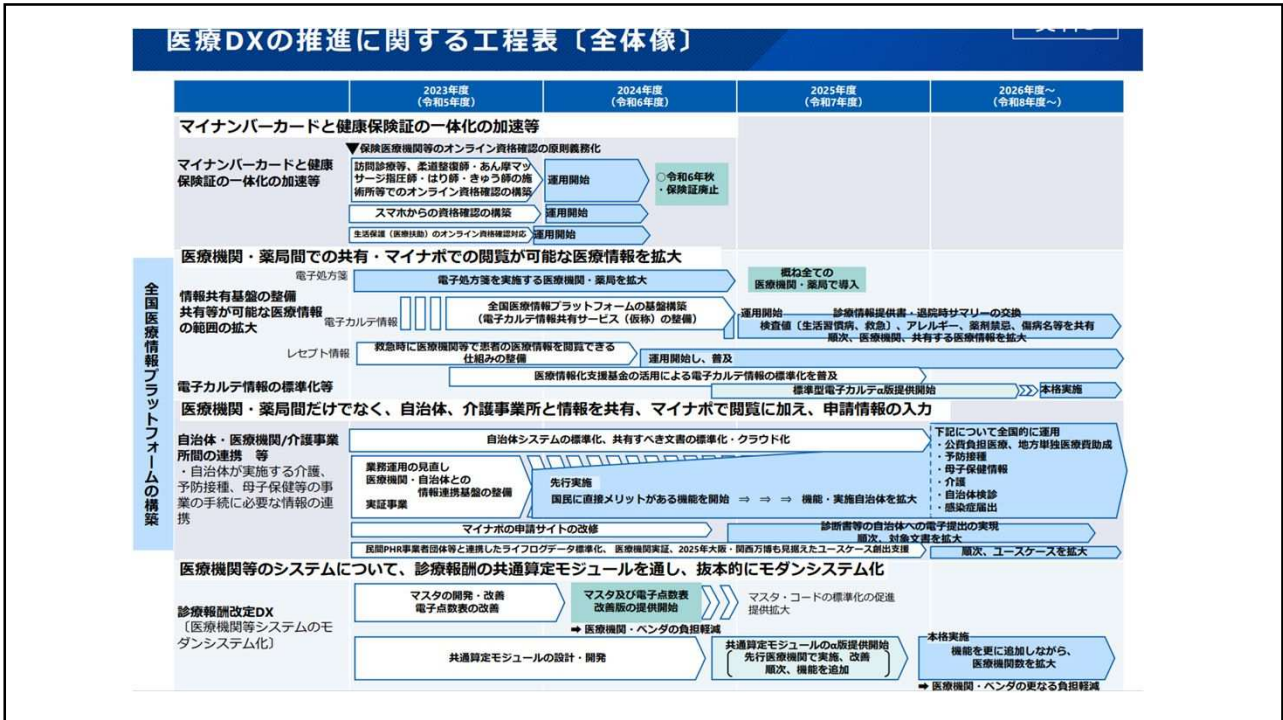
医療DXの推進に関する工程表〔全体像〕

| | 2023年度（令和5年度） | 2024年度（令和6年度） | 2025年度（令和7年度） | 2026年度～（令和8年度～） |
|---|---|---|---|---|

マイナンバーカードと健康保険証の一体化の加速等

マイナンバーカードと健康保険証の一体化の加速等

▼保険医療機関等のオンライン資格確認の原則義務化

訪問診療等、柔道整復師・あん摩マッサージ指圧師・はり師・きゅう師の施術所等でのオンライン資格確認の構築

運用開始

○令和6年秋
・保険証廃止

スマホからの資格確認の構築

運用開始

生活保護（医療扶助）のオンライン資格確認対応

運用開始

全国医療情報プラットフォームの構築

医療機関・薬局間での共有・マイナポでの閲覧が可能な医療情報を拡大

電子処方箋

電子処方箋を実施する医療機関・薬局を拡大

概ね全ての医療機関・薬局で導入

情報共有基盤の整備
共有等が可能な医療情報の範囲の拡大

電子カルテ情報

全国医療情報プラットフォームの基盤構築
（電子カルテ情報共有サービス（仮称）の整備）

運用開始

診療情報提供書・退院時サマリーの交換
検査値（生活習慣病、救急）、アレルギー、薬剤禁忌、傷病名等を共有
順次、医療機関・共有する医療情報を拡大

レセプト情報

救急時に医療機関等で患者の医療情報を閲覧できる仕組みの整備

運用開始し、普及

電子カルテ情報の標準化等

医療情報化支援基金の活用による電子カルテ情報の標準化を普及

標準型電子カルテα版提供開始

本格実施

医療機関・薬局間だけでなく、自治体、介護事業所と情報を共有、マイナポで閲覧に加え、申請情報の入力

自治体・医療機関/介護事業所間の連携　等
・自治体が実施する介護、予防接種、母子保健等の事業の手続に必要な情報の連携

自治体システムの標準化、共有すべき文書の標準化・クラウド化

下記について全国的に運用
・公費負担医療、地方単独医療費助成
・予防接種
・母子保健情報
・介護
・自治体検診
・感染症届出

業務運用の見直し
医療機関・自治体との情報連携基盤の整備
実証事業

先行実施
国民に直接メリットがある機能を開始　⇒　⇒　⇒　機能・実施自治体を拡大

マイナポの申請サイトの改修

診断書等の自治体への電子提出の実現
順次、対象文書を拡大

民間PHR事業者団体等と連携したライフログデータ標準化、医療機関実証、2025年大阪・関西万博も見据えたユースケース創出支援

順次、ユースケースを拡大

医療機関等のシステムについて、診療報酬の共通算定モジュールを通し、抜本的にモダンシステム化

診療報酬改定DX
〔医療機関等システムのモダンシステム化〕

マスタの開発・改善
電子点数表の改善

マスタ及び電子点数表改善版の提供開始

マスタ・コードの標準化の促進
提供拡大

➡ 医療機関・ベンダの負担軽減

共通算定モジュールの設計・開発

共通算定モジュールのα版提供開始
先行医療機関で実施、改善
順次、機能を追加

本格実施
機能を更に追加しながら、医療機関数を拡大

➡ 医療機関・ベンダの更なる負担軽減